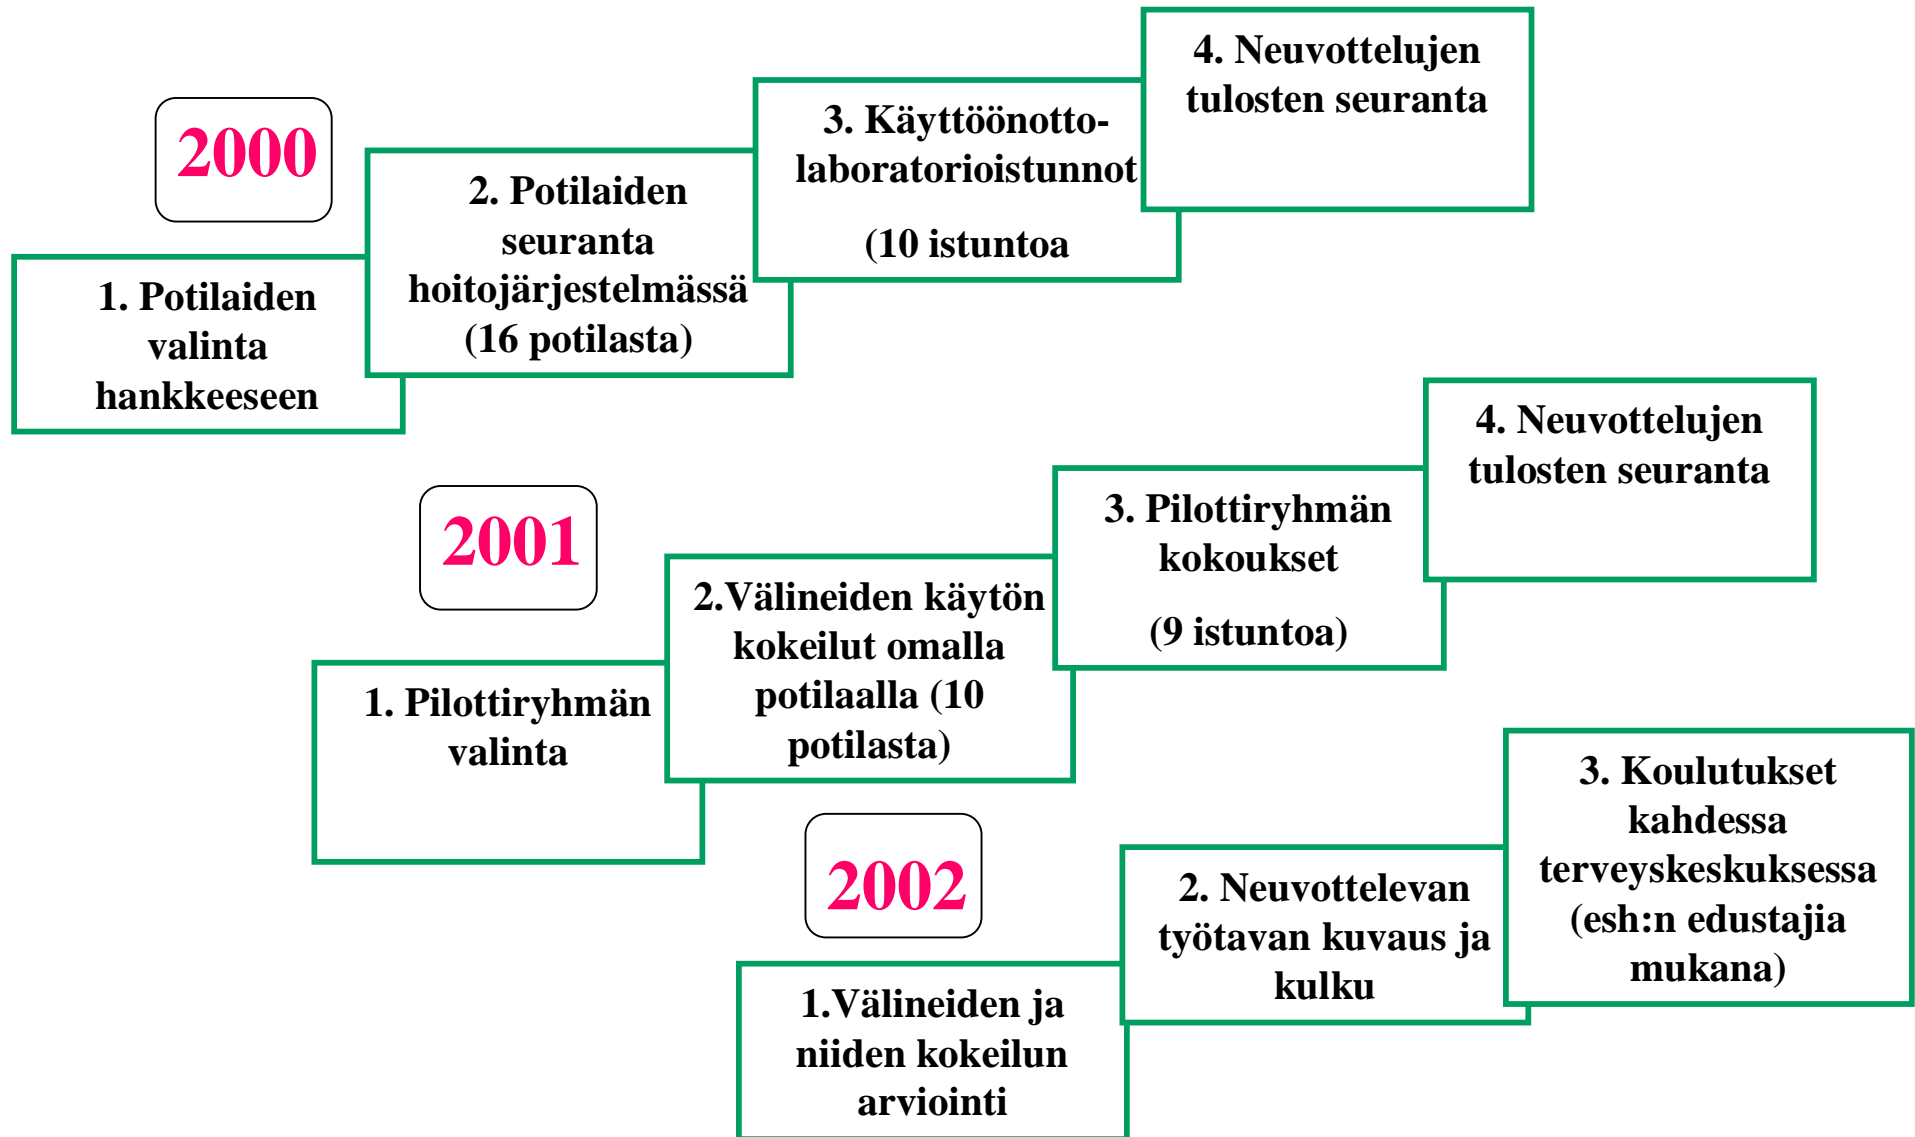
2000

1. Potilaiden valinta hankkeeseen

2. Potilaiden seuranta hoitojärjestelmässä (16 potilasta)

3. Käyttöönottolaboratorioistunnot

(10 istuntoa

4. Neuvottelujen tulosten seuranta

2001

1. Pilottiryhmän valinta

2.Välineiden käytön kokeilut omalla potilaalla (10 potilasta)

3. Pilottiryhmän kokoukset

(9 istuntoa)

4. Neuvottelujen tulosten seuranta

2002

1.Välineiden ja niiden kokeilun arviointi

2. Neuvottelevan työtavan kuvaus ja kulku

3. Koulutukset kahdessa terveyskeskuksessa (esh:n edustajia mukana)